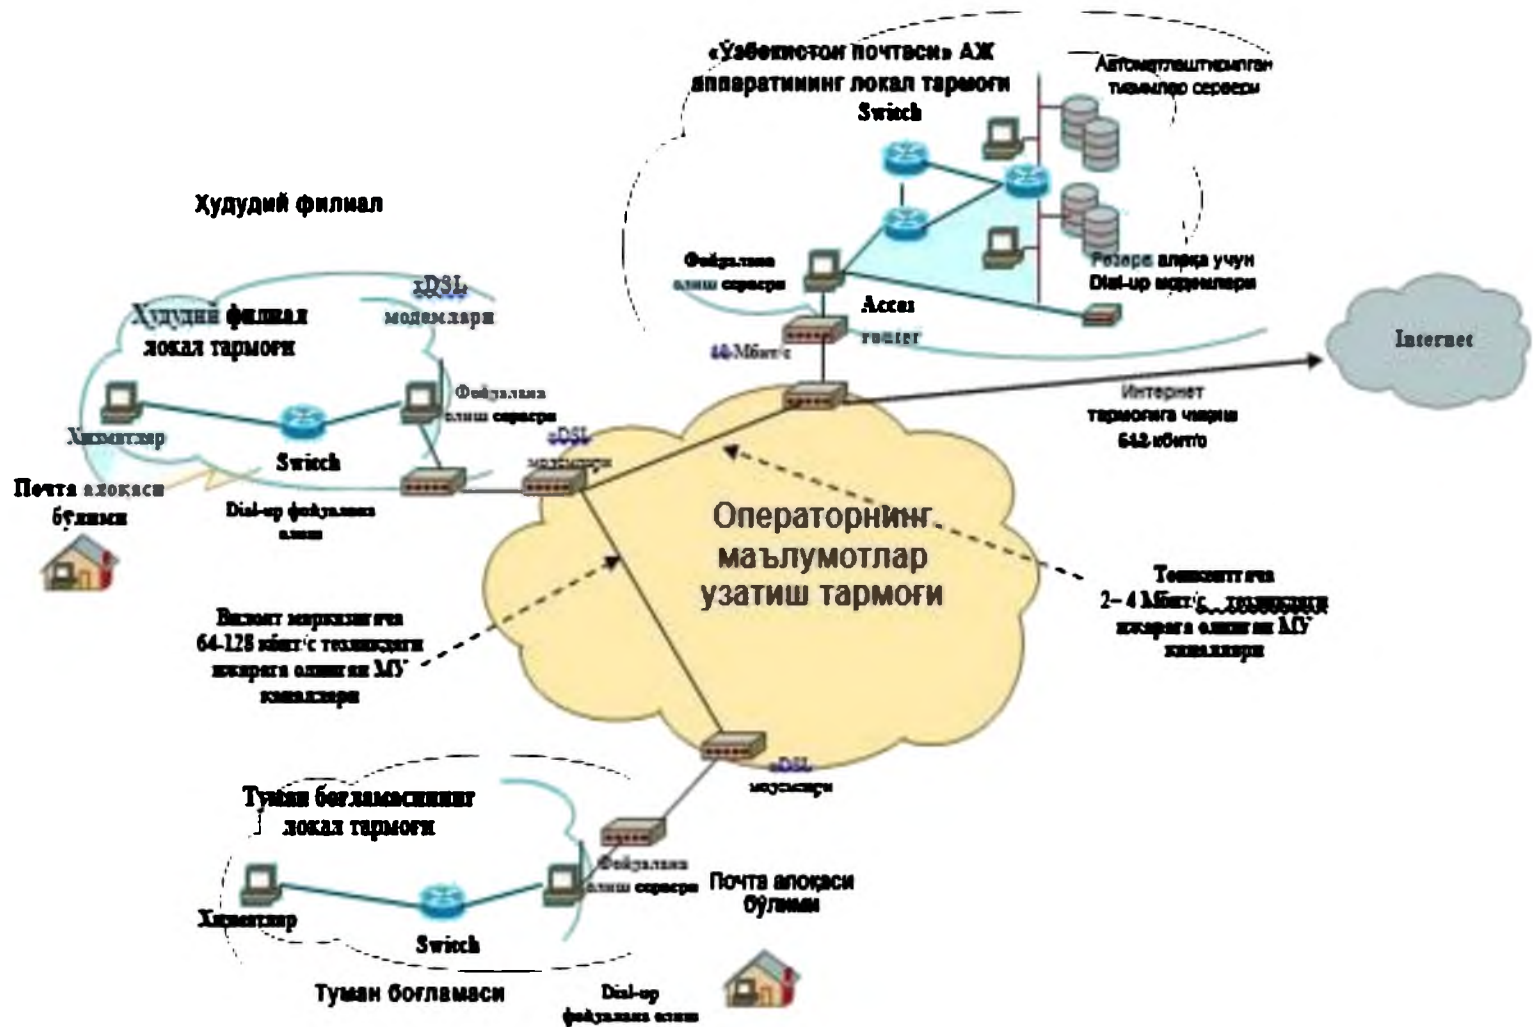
«Ўзбекистон почтаси» АЖ аппаратининг локал тармоғи

Switch

Автоматлаштирилган тизимлар сервери

Худудий филиал

Файдаланиш сервери

Резерв алоқа учун Dial-up модемлари

Access router

Internet

xDSL модемлари

Худудий филиал локал тармоғи

40 Мбит/с

Файдаланиш сервери

Хизматлар

Switch

xDSL модемлари

Интернет тармоғига чиқиш 512 кбит/с

Почта алоқаси бўлими

Dial-up фойдаланиш

Операторнинг маълумотлар узатиш тармоғи

Тошкентгача 2 – 4 Мбит/с тезликдаги ижарага олинган МУ каналлари

Вилоят марказигача 64-128 кбит/с тезликдаги ижарага олинган МУ каналлари

xDSL модемлари

Туман боғламасининг локал тармоғи

Файдаланиш сервери

Почта алоқаси бўлими

Хизматлар

Switch

Туман боғламаси

Dial-up фойдаланиш